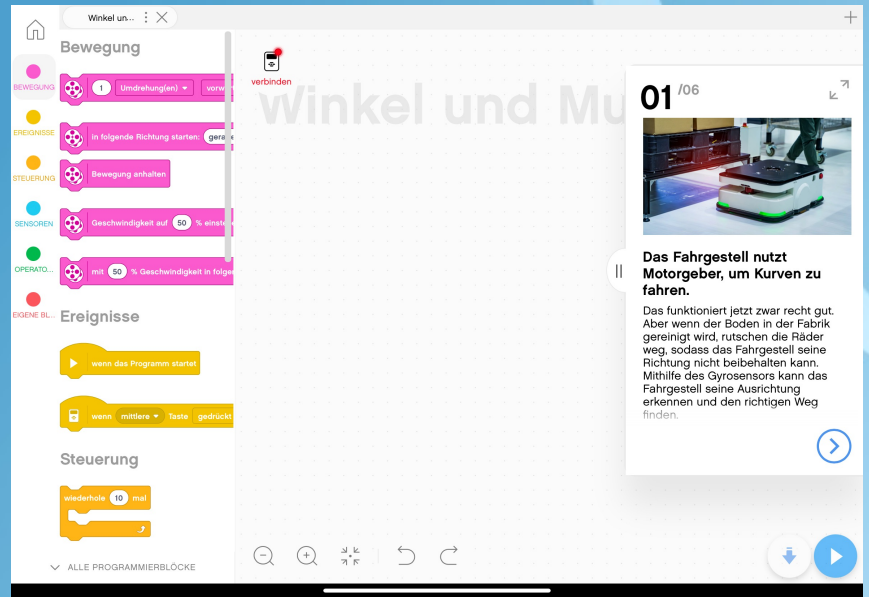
Winkel un...

BEWEGUNG
EREIGNISSE
STEUERUNG
SENSOREN
OPERATO...
EIGENE BL...

Bewegung

1 Umdrehung(en) vorw

in folgende Richtung starten: gera

Bewegung anhalten

Geschwindigkeit auf 50 % einste

mit 50 % Geschwindigkeit in folge

Ereignisse

wenn das Programm startet

wenn mittlere Taste gedrückt

Steuerung

wiederhole 10 mal

ALLE PROGRAMMIERBLÖCKE

verbinden

Winkel und Mu

01 /06

Das Fahrgestell nutzt Motorgeber, um Kurven zu fahren.

Das funktioniert jetzt zwar recht gut. Aber wenn der Boden in der Fabrik gereinigt wird, rutschen die Räder weg, sodass das Fahrgestell seine Richtung nicht beibehalten kann. Mithilfe des Gyrosensors kann das Fahrgestell seine Ausrichtung erkennen und den richtigen Weg finden.